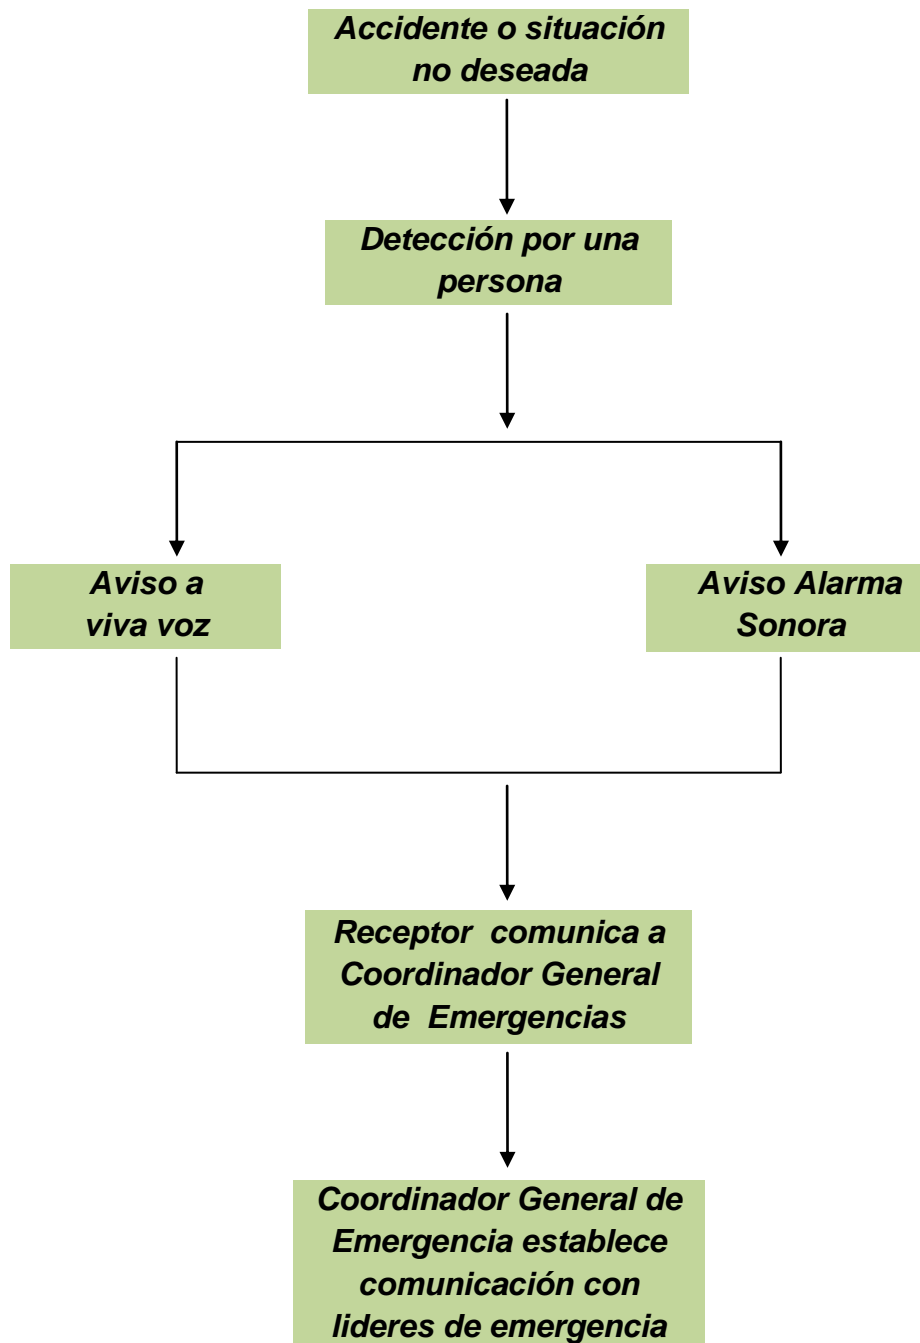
Accidente o situación no deseada

Detección por una persona

Aviso a viva voz

Aviso Alarma Sonora

Receptor comunica a Coordinador General de Emergencias

Coordinador General de Emergencia establece comunicación con lideres de emergencia